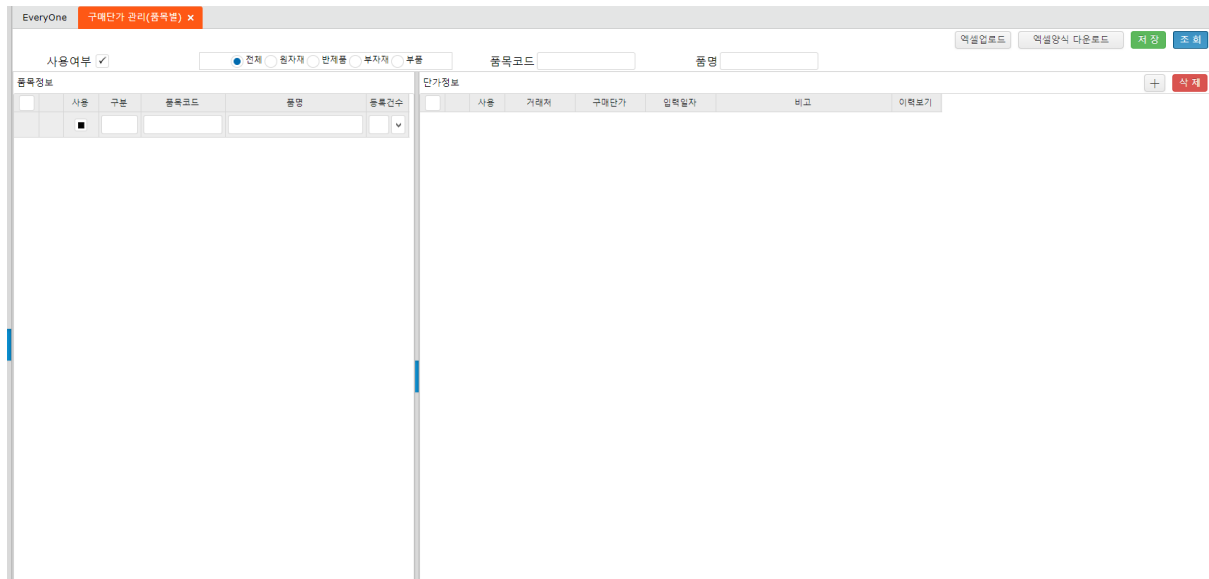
EveryOne
구매단가 관리(품목별) ×

엑셀업로드 엑셀양식 다운로드 저 장 조 회

사용여부 ✓

전체 원자재 반제품 부자재 부품

품목코드

품명

품목정보

| | | 사용 | 구분 | 품목코드 | 품명 | 등록건수 |
|---|---|---|---|---|---|---|

단가정보

+ 삭 제

| | | 사용 | 거래처 | 구매단가 | 입력일자 | 비고 | 이력보기 |
|---|---|---|---|---|---|---|---|